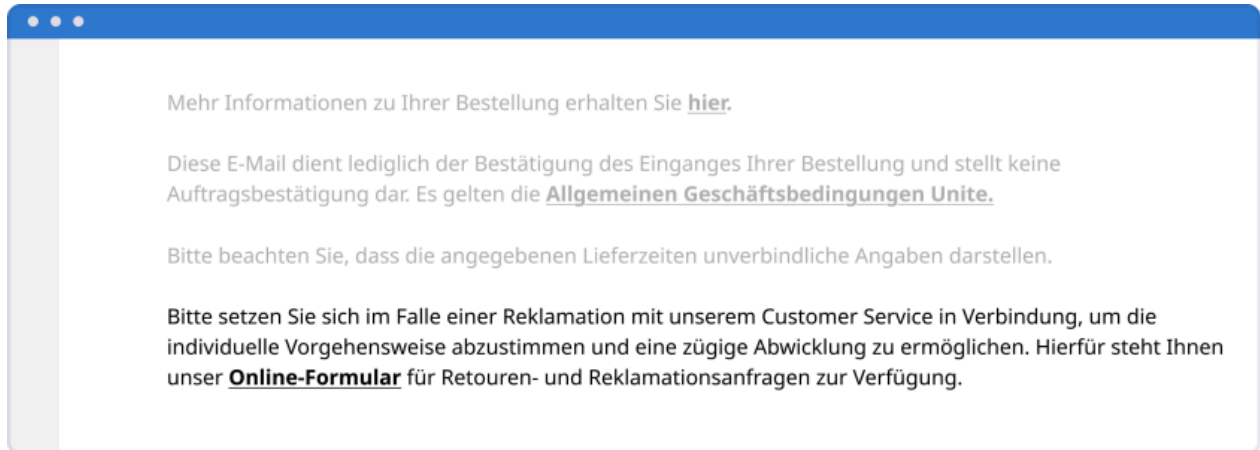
Mehr Informationen zu Ihrer Bestellung erhalten Sie hier.

Diese E-Mail dient lediglich der Bestätigung des Einganges Ihrer Bestellung und stellt keine Auftragsbestätigung dar. Es gelten die Allgemeinen Geschäftsbedingungen Unite.

Bitte beachten Sie, dass die angegebenen Lieferzeiten unverbindliche Angaben darstellen.

Bitte setzen Sie sich im Falle einer Reklamation mit unserem Customer Service in Verbindung, um die individuelle Vorgehensweise abzustimmen und eine zügige Abwicklung zu ermöglichen. Hierfür steht Ihnen unser Online-Formular für Retouren- und Reklamationsanfragen zur Verfügung.